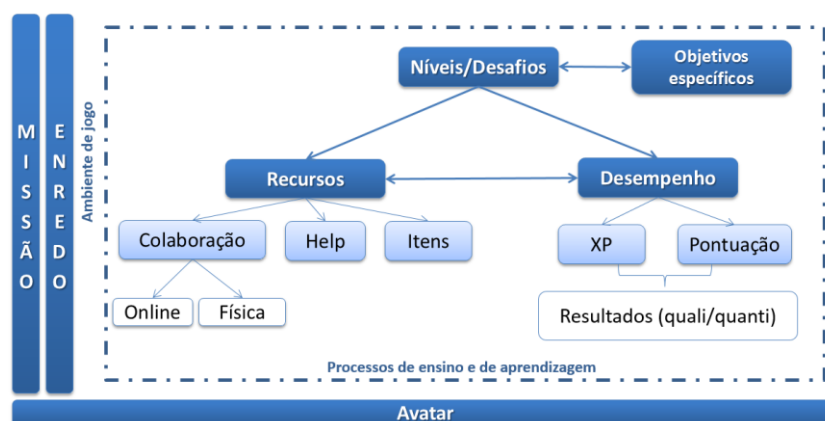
MISSÃO

ENREDO

Ambiente de jogo

Níveis/Desafios

Objetivos específicos

Recursos

Desempenho

Colaboração

Help

Itens

XP

Pontuação

Online

Física

Resultados (quali/quanti)

Processos de ensino e de aprendizagem

Avatar